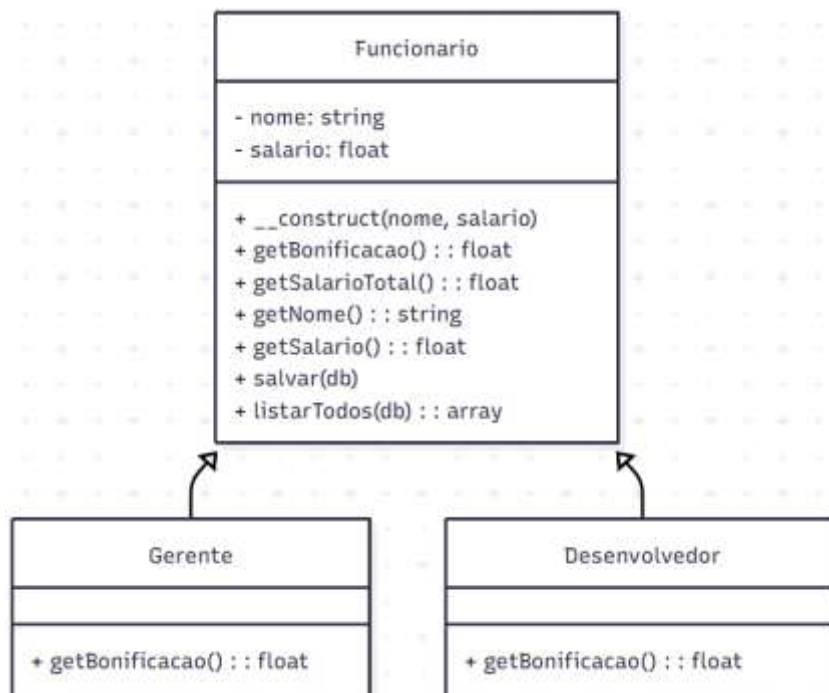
Funcionario

- nome: string
- salario: float

+ __construct(nome, salario)
+ getBonificacao() : : float
+ getSalarioTotal() : : float
+ getNome() : : string
+ getSalario() : : float
+ salvar(db)
+ listarTodos(db) : : array

Gerente

+ getBonificacao() : : float

Desenvolvedor

+ getBonificacao() : : float